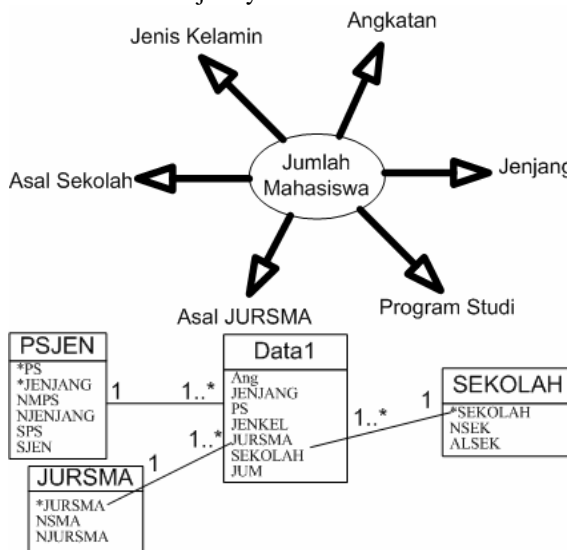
Angkatan

Jenis Kelamin

Jumlah Mahasiswa

Asal Sekolah

Jenjang

Asal JURSMA

Program Studi

PSJEN
*PS
*JENJANG
NMPS
NJENJANG
SPS
SJEN

1

1..*

Data1
Ang
JENJANG
PS
JENKEL
JURSMA
SEKOLAH
JUM

1..*

1

SEKOLAH
*SEKOLAH
NSEK
ALSEK

1..*

1

JURSMA
*JURSMA
NSMA
NJURSMA